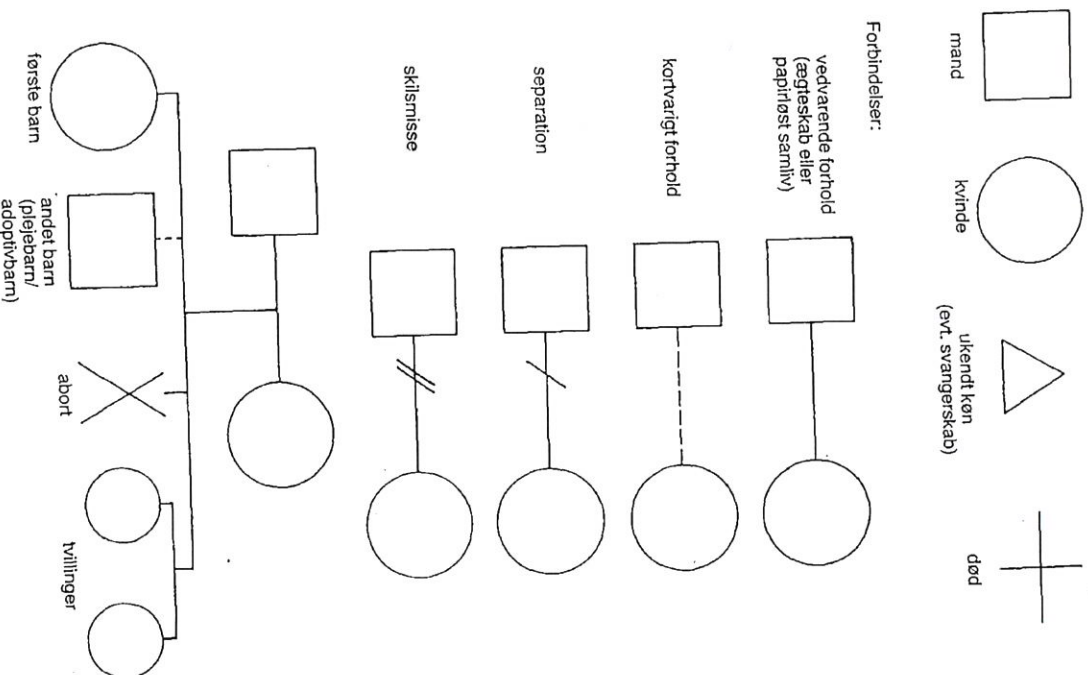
mand

kvinde

ukendt køn (evt. svangerskab)

død

Forbindelser:

vedvarende forhold (ægteskab eller papirløst samliv)

kortvarigt forhold

separation

skilsmisse

første barn

andet barn (plejebarn/ adoptivbarn)

abort

tvillinger